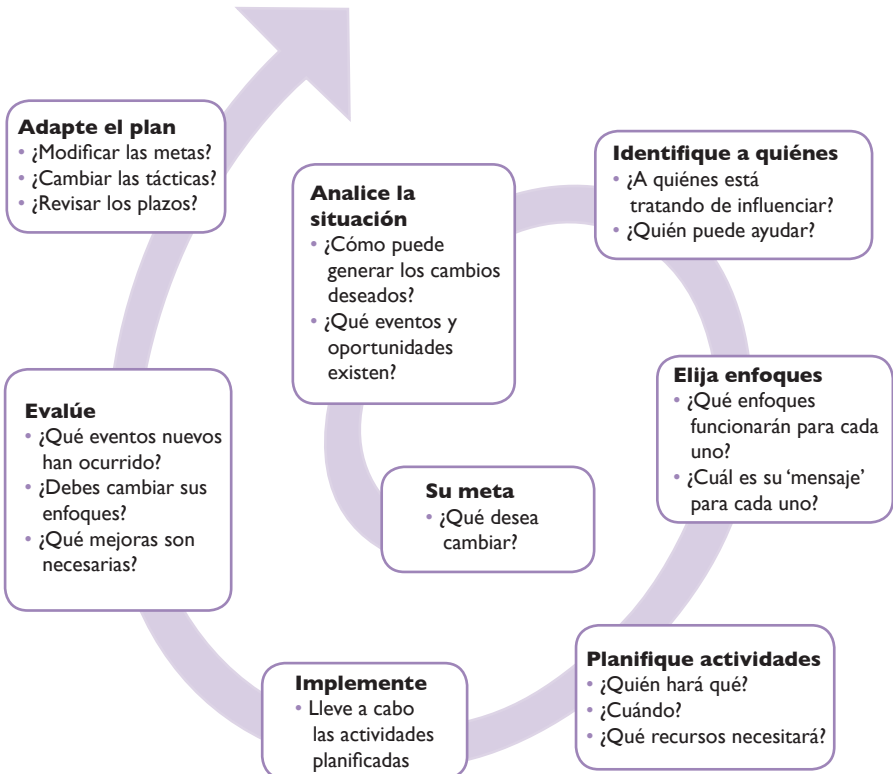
**Su meta**
• ¿Qué desea cambiar?

**Analice la situación**
• ¿Cómo puede generar los cambios deseados?
• ¿Qué eventos y oportunidades existen?

**Identifique a quiénes**
• ¿A quiénes está tratando de influenciar?
• ¿Quién puede ayudar?

**Elija enfoques**
• ¿Qué enfoques funcionarán para cada uno?
• ¿Cuál es su 'mensaje' para cada uno?

**Planifique actividades**
• ¿Quién hará qué?
• ¿Cuándo?
• ¿Qué recursos necesitará?

**Implemente**
• Lleve a cabo las actividades planificadas

**Evalúe**
• ¿Qué eventos nuevos han ocurrido?
• ¿Debes cambiar sus enfoques?
• ¿Qué mejoras son necesarias?

**Adapte el plan**
• ¿Modificar las metas?
• ¿Cambiar las tácticas?
• ¿Revisar los plazos?